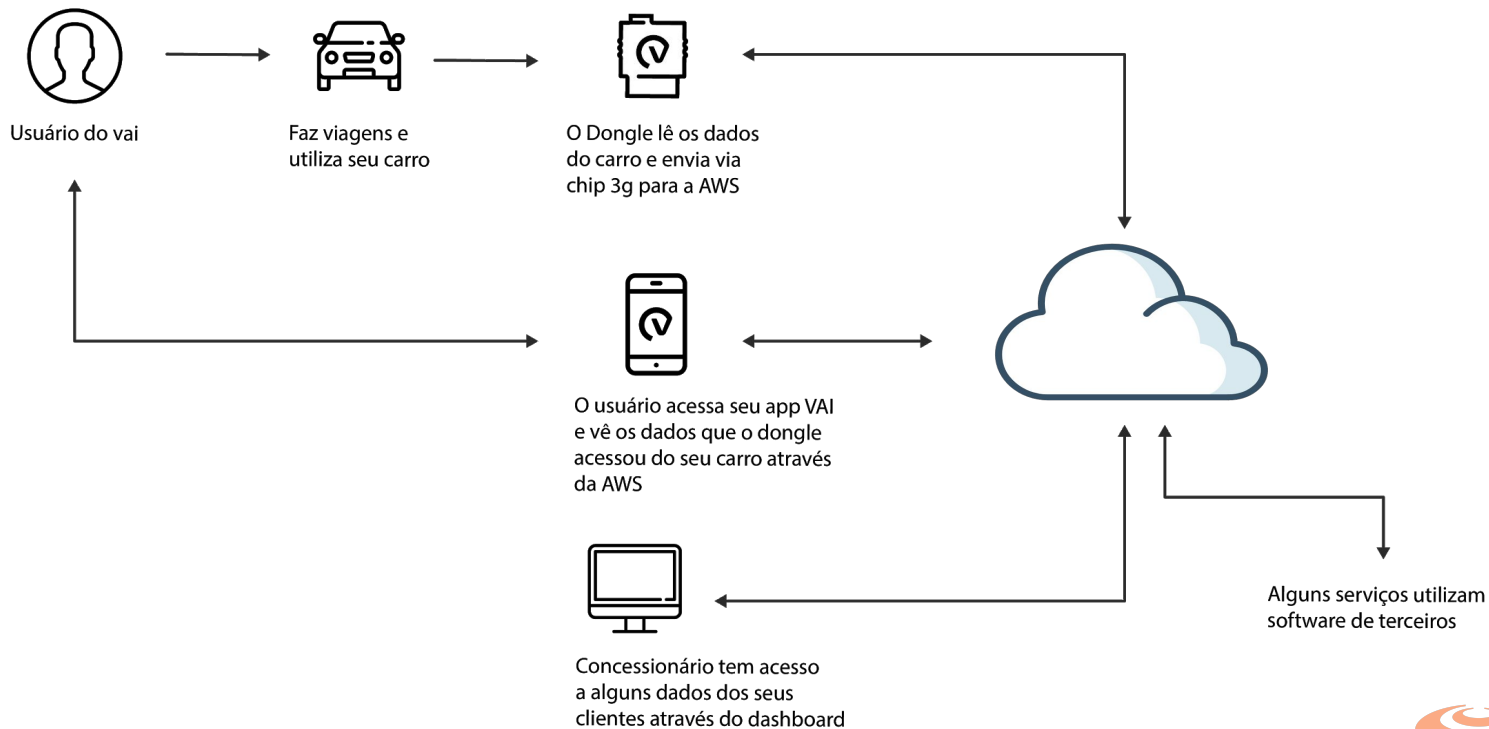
Usuário do vai

Faz viagens e utiliza seu carro

O Dongle lê os dados do carro e envia via chip 3g para a AWS

O usuário acessa seu app VAI e vê os dados que o dongle acessou do seu carro através da AWS

Concessionário tem acesso a alguns dados dos seus clientes através do dashboard

Alguns serviços utilizam software de terceiros